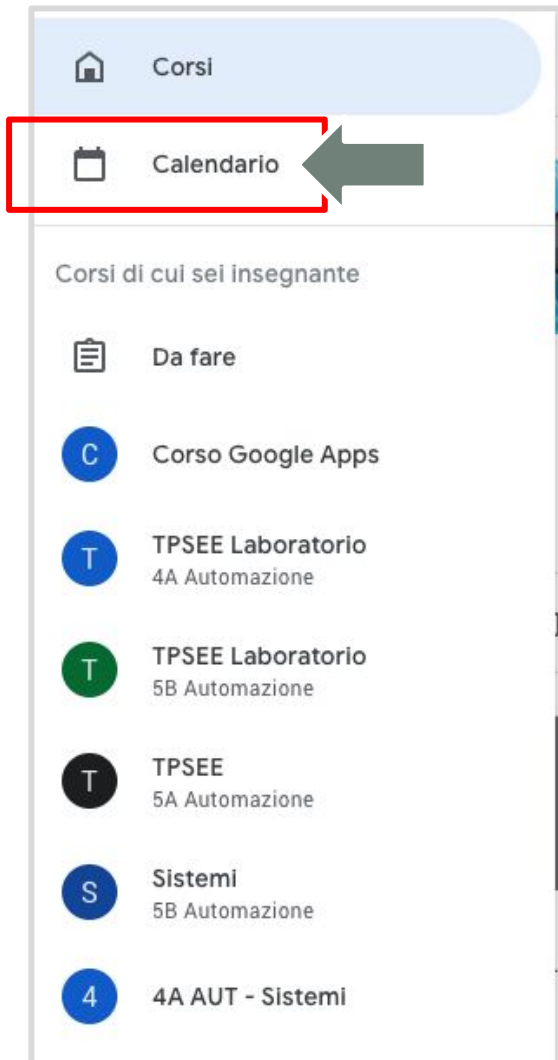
Corsi

Calendario

Corsi di cui sei insegnante

Da fare

C Corso Google Apps

T TPSEE Laboratorio
4A Automazione

T TPSEE Laboratorio
5B Automazione

T TPSEE
5A Automazione

S Sistemi
5B Automazione

4 4A AUT - Sistemi